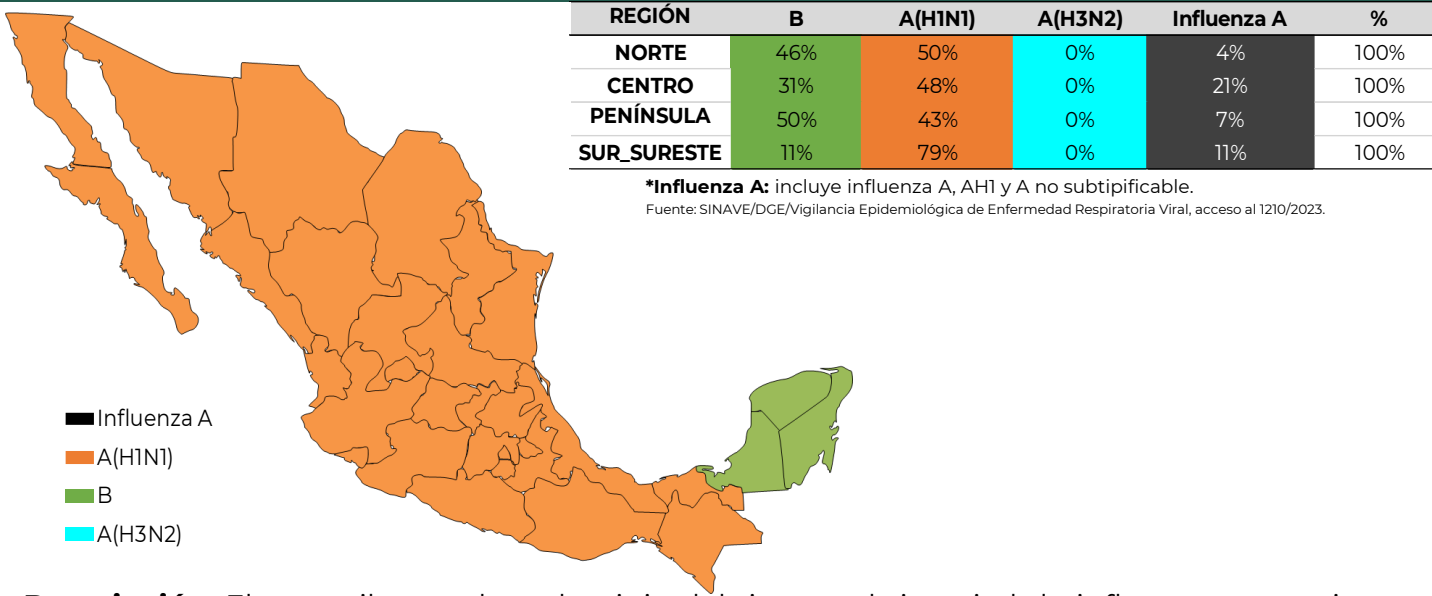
| REGIÓN | B | A(H1N1) | A(H3N2) | Influenza A | % |
|---|---|---|---|---|---|
| NORTE | 46% | 50% | 0% | 4% | 100% |
| CENTRO | 31% | 48% | 0% | 21% | 100% |
| PENÍNSULA | 50% | 43% | 0% | 7% | 100% |
| SUR_SURESTE | 11% | 79% | 0% | 11% | 100% |

*Influenza A: incluye influenza A, AH1 y A no subtipificable.
Fuente: SINAVE/DGE/Vigilancia Epidemiológica de Enfermedad Respiratoria Viral, acceso al 1210/2023.

Influenza A
A(H1N1)
B
A(H3N2)

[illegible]